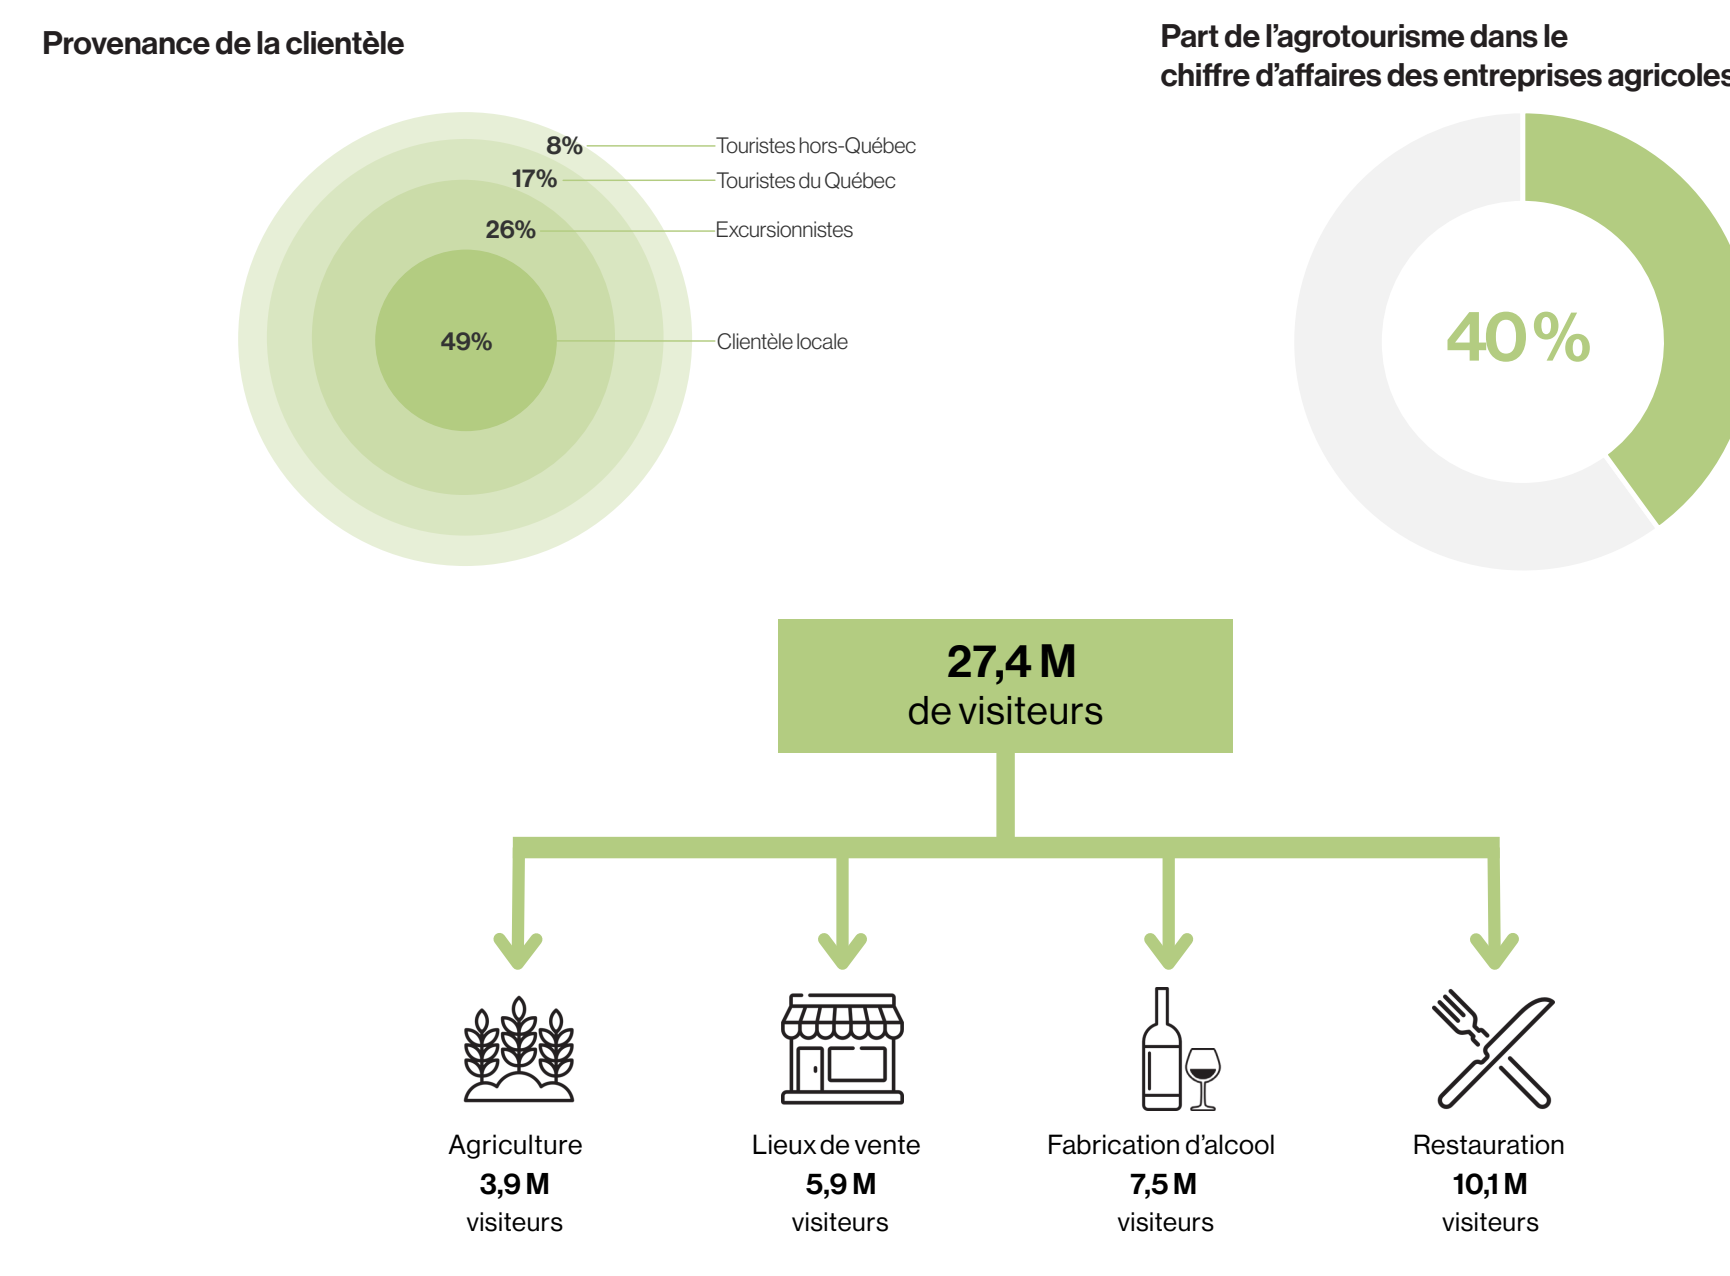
Provenance de la clientèle

8% Touristes hors-Québec
17% Touristes du Québec
26% Excursionnistes
49% Clientèle locale

Part de l'agrotourisme dans le chiffre d'affaires des entreprises agricoles

40%

27,4 M de visiteurs

Agriculture
3,9 M
visiteurs

Lieux de vente
5,9 M
visiteurs

Fabrication d'alcool
7,5 M
visiteurs

Restauration
10,1 M
visiteurs